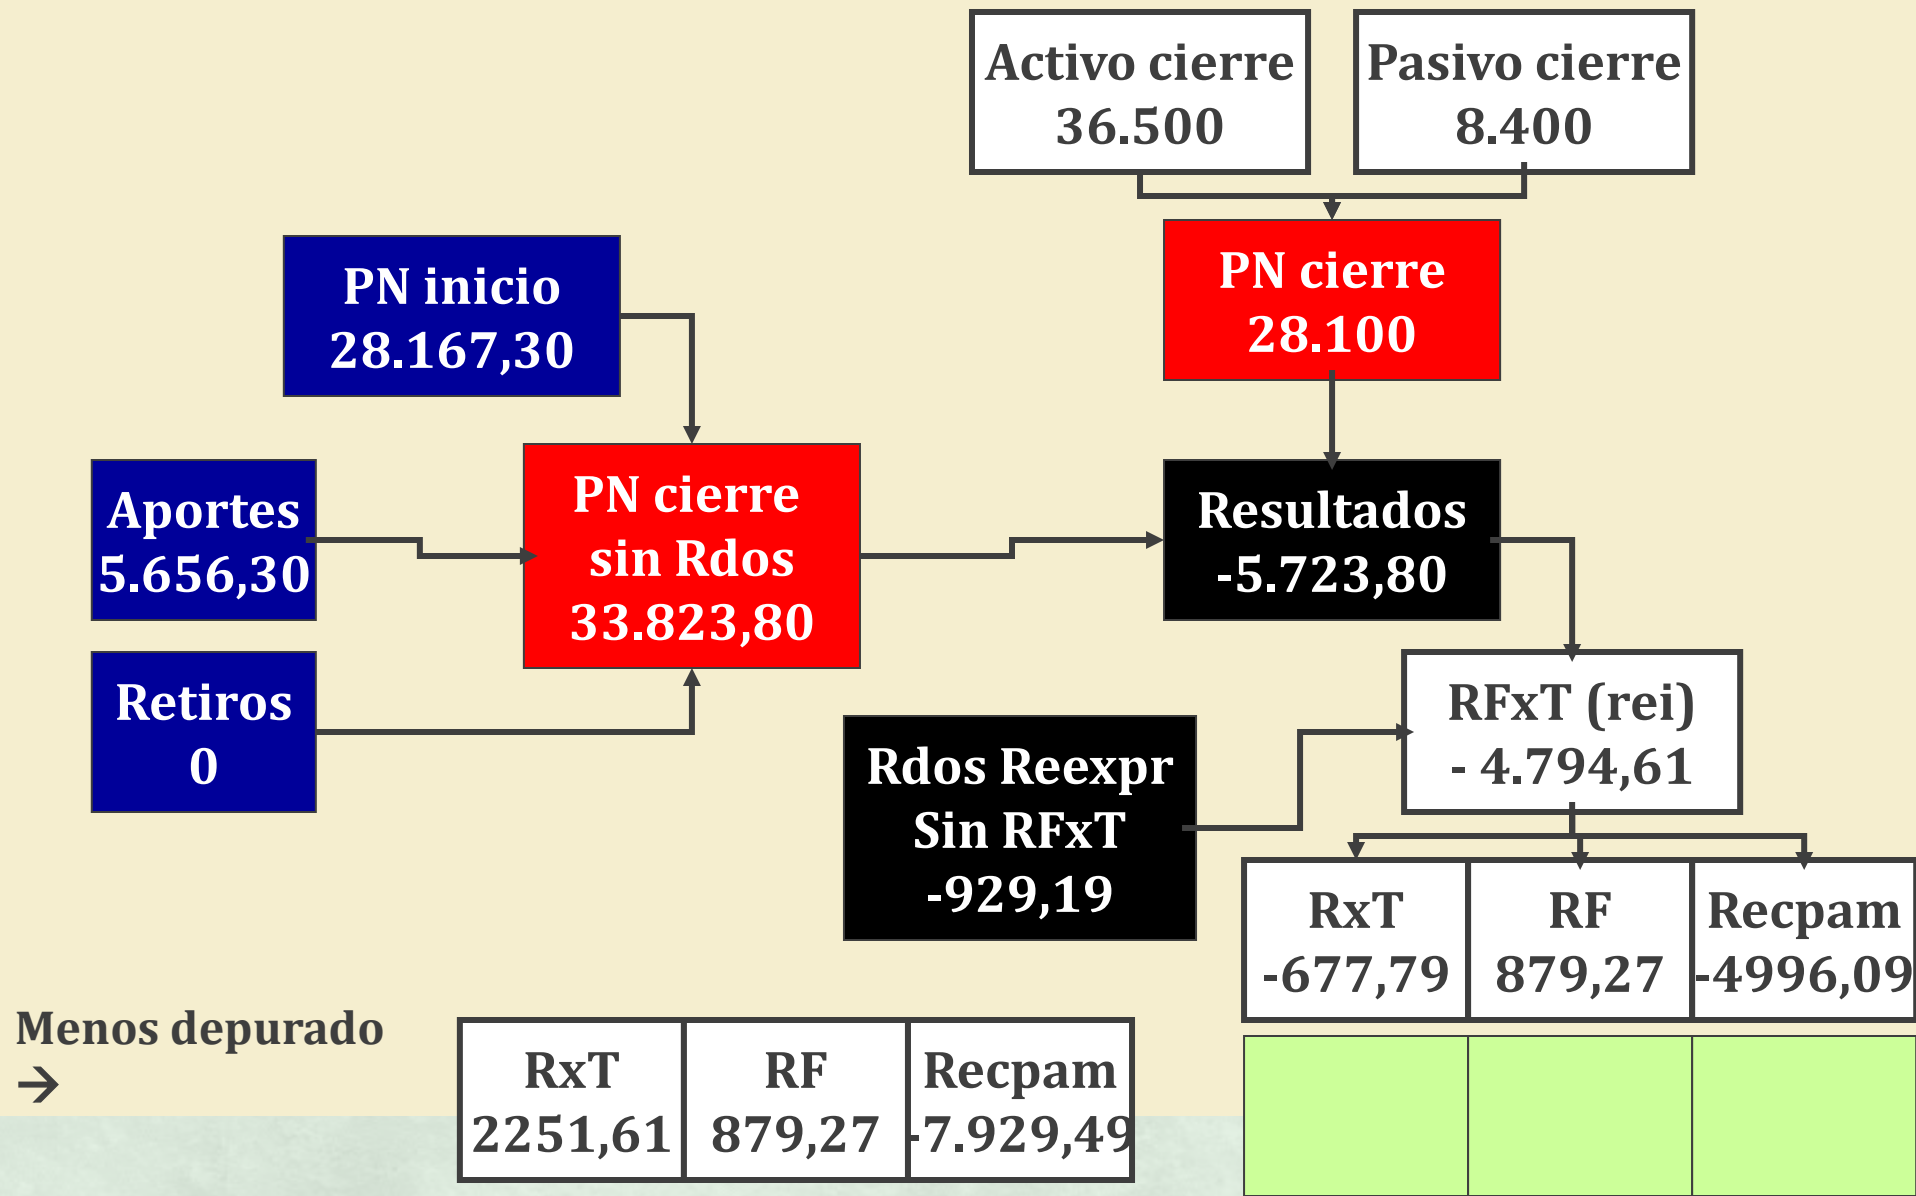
Activo cierre
36.500

Pasivo cierre
8.400

PN inicio
28.167,30

PN cierre
28.100

Aportes
5.656,30

PN cierre
sin Rdos
33.823,80

Resultados
-5.723,80

Retiros
0

RFxT (rei)
- 4.794,61

Rdos Reexpr
Sin RFxT
-929,19

| RxT -677,79 | RF 879,27 | Recpam -4996,09 |
|---|---|---|

Menos depurado
→

| RxT 2251,61 | RF 879,27 | Recpam -7.929,49 |
|---|---|---|